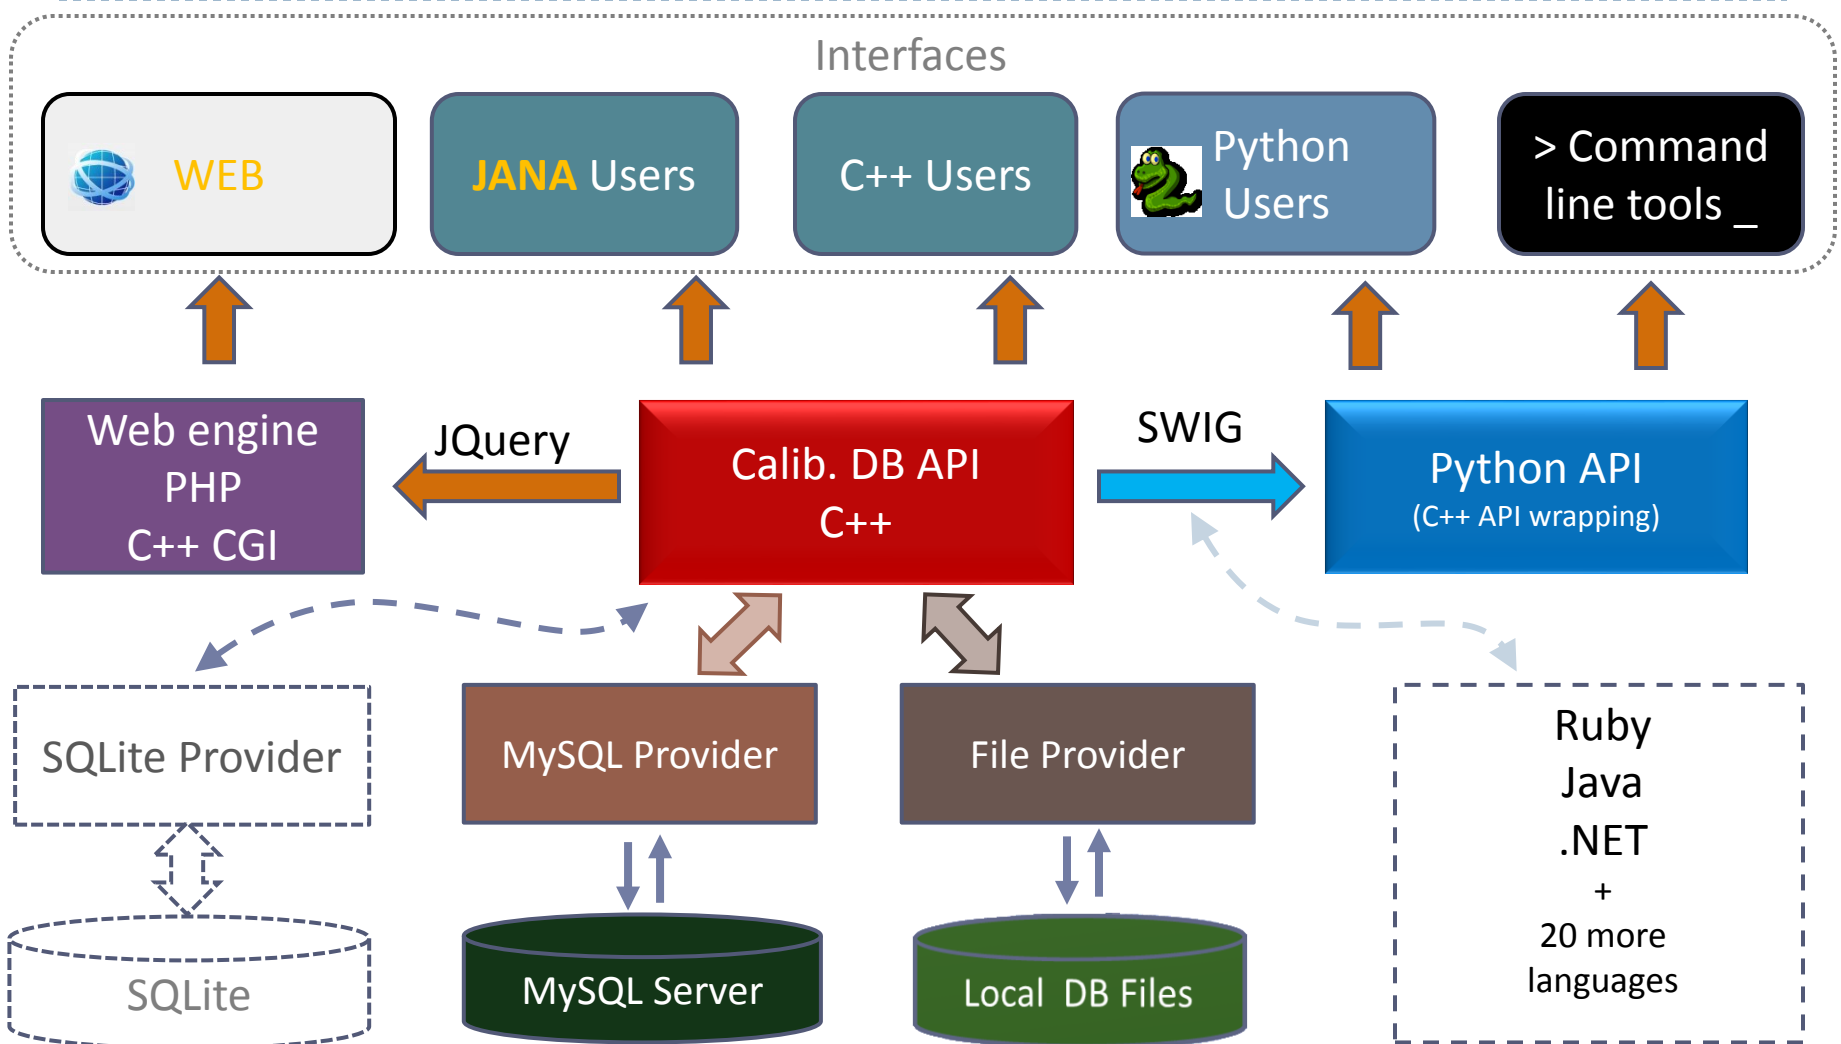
Interfaces

WEB

JANA Users

C++ Users

Python Users

> Command line tools _

Web engine
PHP
C++ CGI

JQuery

Calib. DB API
C++

SWIG

Python API
(C++ API wrapping)

SQLite Provider

MySQL Provider

File Provider

Ruby
Java
.NET
+
20 more languages

SQLite

MySQL Server

Local DB Files